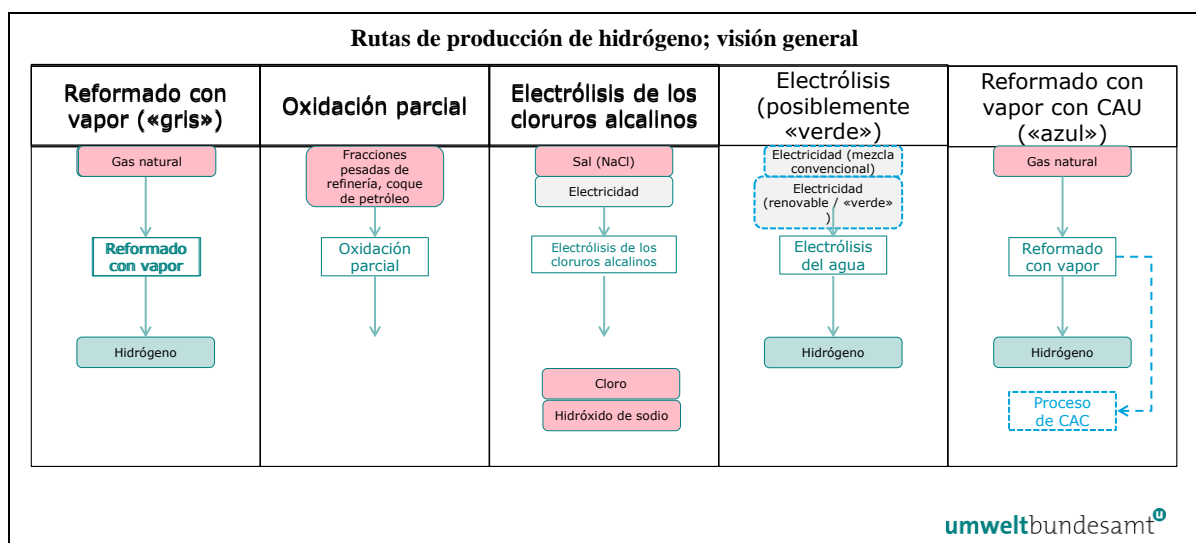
Rutas de producción de hidrógeno; visión general

| Reformado con vapor («gris») | Oxidación parcial | Electrólisis de los cloruros alcalinos | Electrólisis (posiblemente «verde») | Reformado con vapor con CAU («azul») |
|---|---|---|---|---|
| Gas natural<br>Reformado con vapor<br>Hidrógeno | Fracciones pesadas de refinería, coque de petróleo<br>Oxidación parcial | Sal (NaCl)<br>Electricidad<br>Electrólisis de los cloruros alcalinos<br>Cloro<br>Hidróxido de sodio | Electricidad (mezcla convencional)<br>Electricidad (renovable / «verde»)<br>Electrólisis del agua<br>Hidrógeno | Gas natural<br>Reformado con vapor<br>Hidrógeno<br>Proceso de CAC |

umweltbundesamt